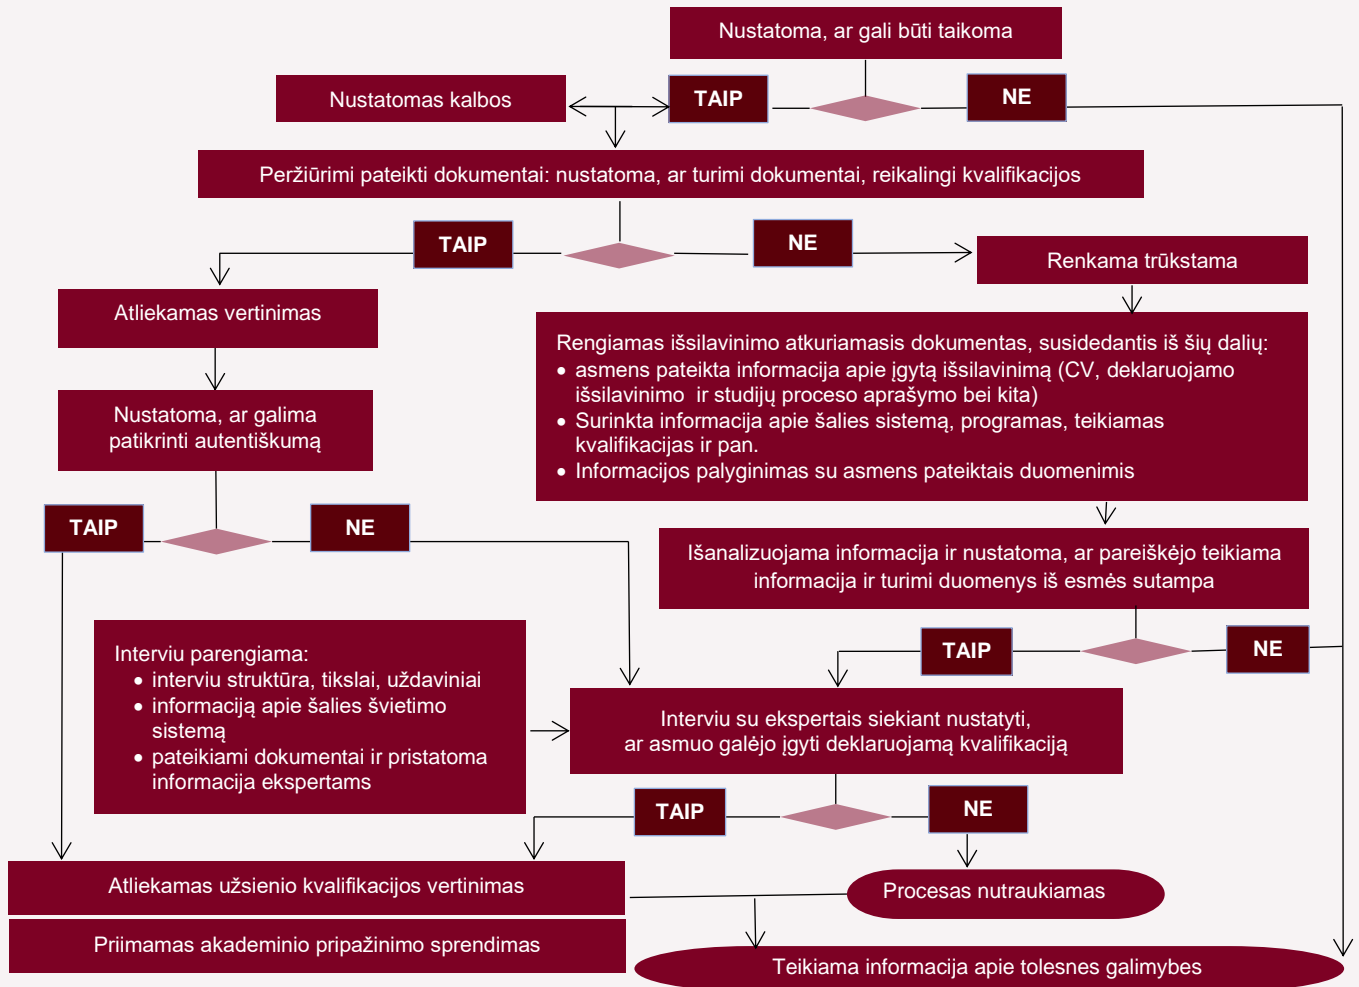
Nustatoma, ar gali būti taikoma

Nustatomas kalbos

TAIP

NE

Peržiūrimi pateikti dokumentai: nustatoma, ar turimi dokumentai, reikalingi kvalifikacijos

TAIP

NE

Renkama trūkstama

Atliekamas vertinimas

Rengiamas išsilavinimo atkuriamasis dokumentas, susidedantis iš šių dalių:
• asmens pateikta informacija apie įgytą išsilavinimą (CV, deklaruojamo išsilavinimo ir studijų proceso aprašymo bei kita)
• Surinkta informacija apie šalies sistemą, programas, teikiamas kvalifikacijas ir pan.
• Informacijos palyginimas su asmens pateiktais duomenimis

Nustatoma, ar galima patikrinti autentiškumą

TAIP

NE

Išanalizuojama informacija ir nustatoma, ar pareiškėjo teikiama informacija ir turimi duomenys iš esmės sutampa

TAIP

NE

Interviu parengiama:
• interviu struktūra, tikslai, uždaviniai
• informaciją apie šalies švietimo sistemą
• pateikiami dokumentai ir pristatoma informacija ekspertams

Interviu su ekspertais siekiant nustatyti, ar asmuo galėjo įgyti deklaruojamą kvalifikaciją

TAIP

NE

Atliekamas užsienio kvalifikacijos vertinimas

Procesas nutraukiamas

Priimamas akademinio pripažinimo sprendimas

Teikiama informacija apie tolesnes galimybes